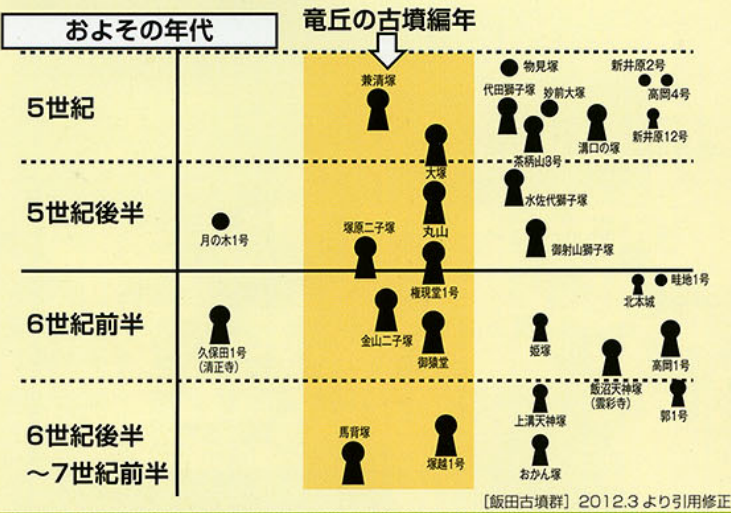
およその年代

竜丘の古墳編年

5世紀

5世紀後半

6世紀前半

6世紀後半
~7世紀前半

兼清塚
大塚
塚原二子塚
丸山
権現堂1号
金山二子塚
御猿堂
馬背塚
塚越1号

月の木1号
久保田1号
(清正寺)

物見塚
新井原2号
代田獅子塚
妙前大塚
高岡4号
溝口の塚
新井原12号
茶柄山9号
水佐代獅子塚
御射山獅子塚
畦地1号
北本城
姫塚
高岡1号
飯沼天神塚
(雲彩寺)
郭1号
上溝天神塚
おかん塚

[飯田古墳群] 2012.3 より引用修正